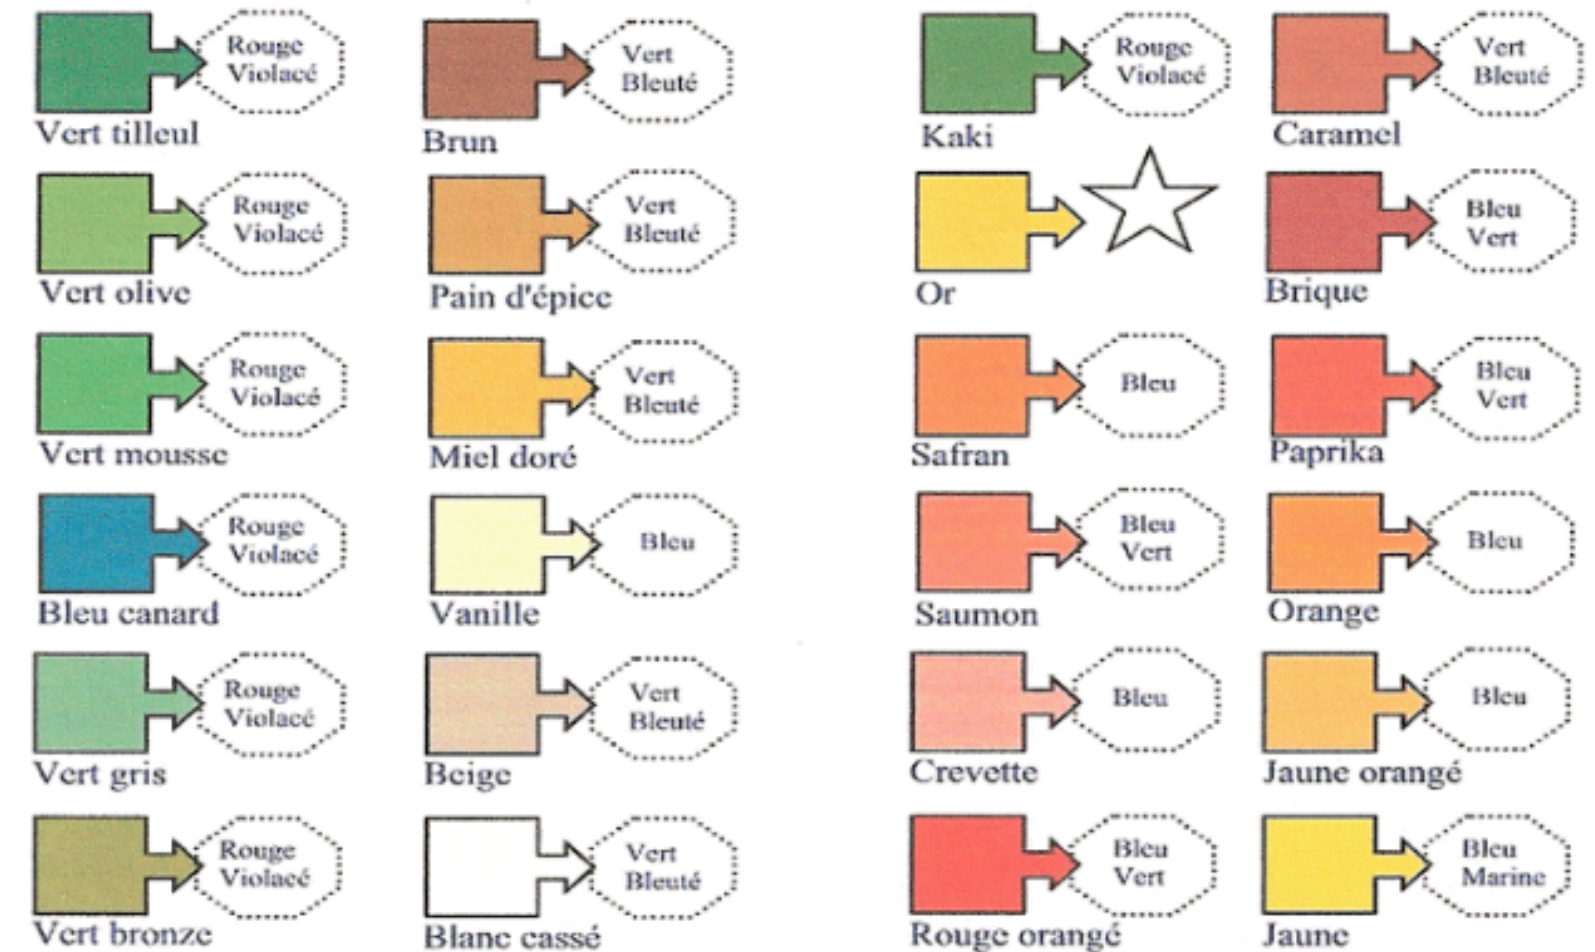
Rouge Violacé
Vert tilleul

Rouge Violacé
Vert olive

Rouge Violacé
Vert mousse

Rouge Violacé
Bleu canard

Rouge Violacé
Vert gris

Rouge Violacé
Vert bronze

Vert Bleuté
Brun

Vert Bleuté
Pain d'épice

Vert Bleuté
Miel doré

Bleu
Vanille

Vert Bleuté
Beige

Vert Bleuté
Blanc cassé

Rouge Violacé
Kaki

Or

Bleu
Safran

Bleu Vert
Saumon

Bleu
Crevette

Bleu Vert
Rouge orangé

Vert Bleuté
Caramel

Bleu Vert
Brique

Bleu Vert
Paprika

Bleu
Orange

Bleu
Jaune orangé

Bleu Marine
Jaune